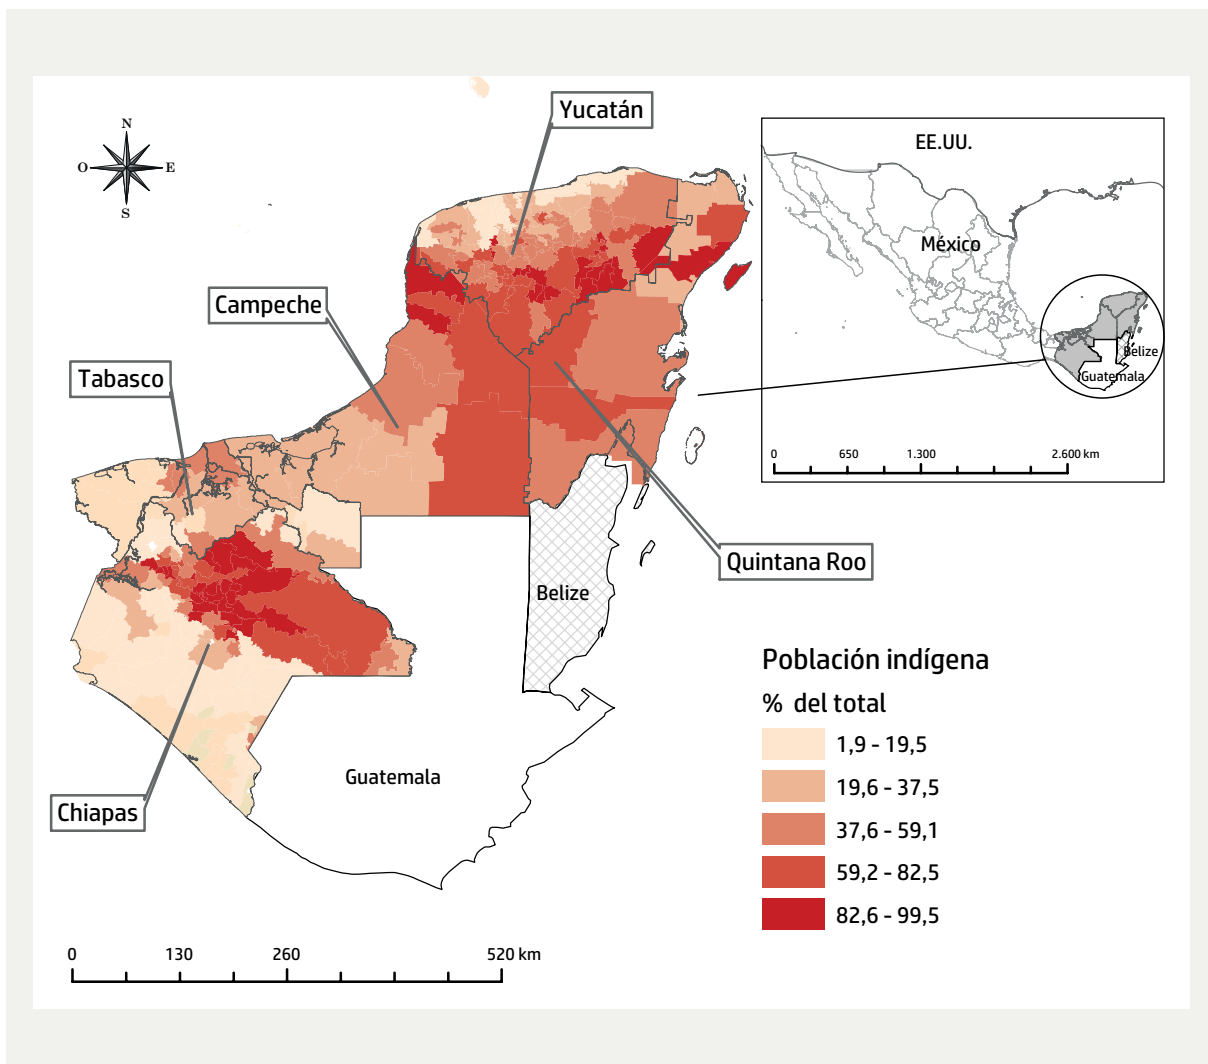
N
O
E
S

Yucatán

EE.UU.

México

Belize

Guatemala

0 650 1.300 2.600 km

Campeche

Tabasco

Quintana Roo

Belize

Chiapas

Guatemala

Población indígena

% del total

1,9 - 19,5

19,6 - 37,5

37,6 - 59,1

59,2 - 82,5

82,6 - 99,5

0 130 260 520 km